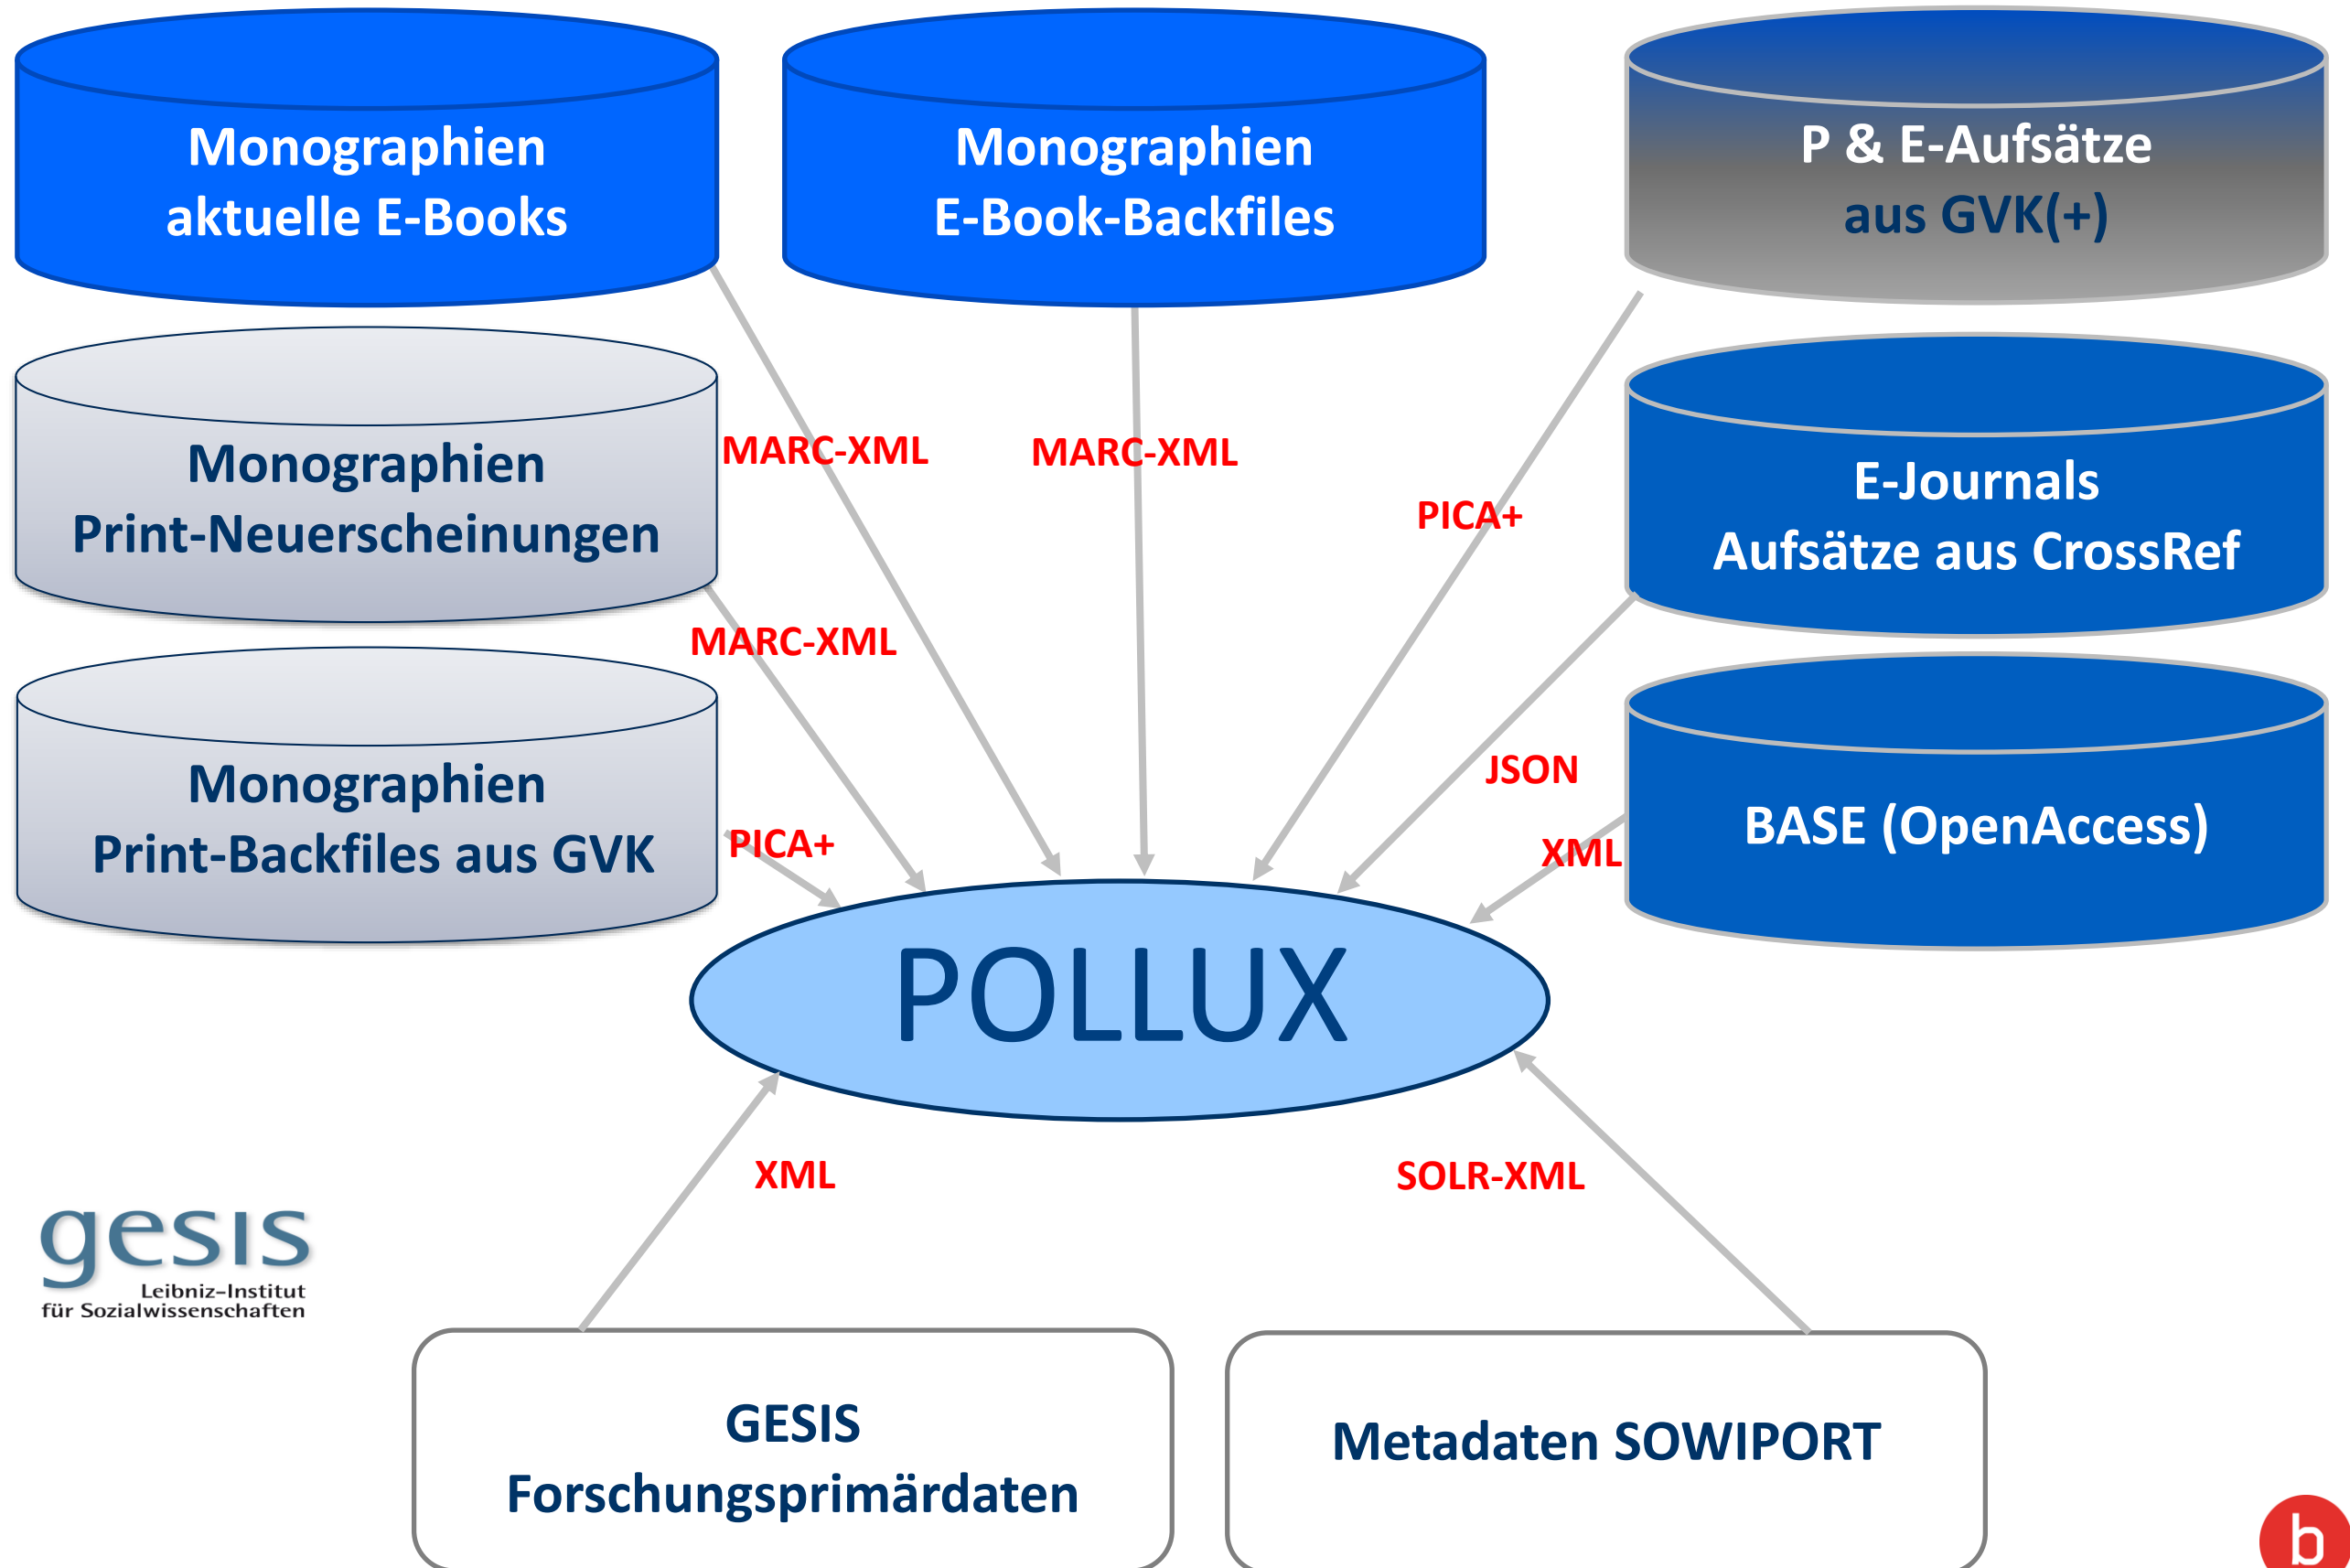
Monographien
aktuelle E-Books

Monographien
E-Book-Backfiles

P & E-Aufsätze
aus GVK(+)

Monographien
Print-Neuerscheinungen

E-Journals
Aufsätze aus CrossRef

Monographien
Print-Backfiles aus GVK

BASE (OpenAccess)

MARC-XML

MARC-XML

PICA+

MARC-XML

JSON

PICA+

XML

POLLUX

XML

SOLR-XML

gesis
Leibniz-Institut
für Sozialwissenschaften

GESIS
Forschungsprimärdaten

Metadaten SOWIPORT

b